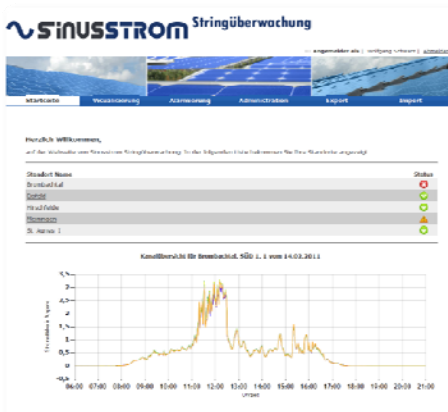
SINUSSTROM Stringüberwachung

Angemeldet als: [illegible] | Abmelden

Startseite | Visualisierung | Alarmierung | Administration | Export | Import

Herzlich Willkommen,

auf der Webseite von Sinusstrom Stringüberwachung. In der folgenden Liste bekommen Sie Ihre Standorte angezeigt.

| Standort Name | Status |
|---|---|
| Brambachtal | |
| Demo | |
| Hirschfelde | |
| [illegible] | |
| St. Aarau 1 | |

Kanalübersicht für Brambachtal, SÜD 1, 1 vom 14.02.2011

3,5
3
2,5
2
1,5
1
0,5
0
-0,5

06:00 07:00 08:00 09:00 10:00 11:00 12:00 13:00 14:00 15:00 16:00 17:00 18:00 19:00 20:00 21:00

Uhrzeit